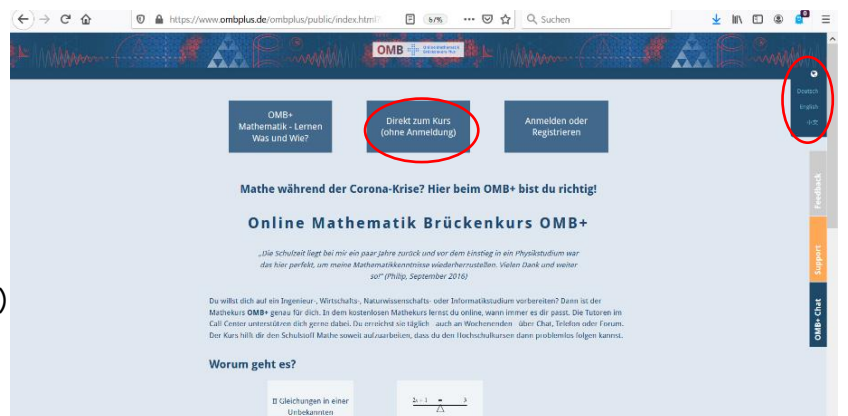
https://www.ombplus.de/ombplus/public/index.html

67%

Suchen

OMB+ Online Mathematik Brückenkurs Plus

Deutsch
English
中文

OMB+
Mathematik - Lernen Was und Wie?

Direkt zum Kurs
(ohne Anmeldung)

Anmelden oder Registrieren

Feedback

Support

OMB+ Chat

Mathe während der Corona-Krise? Hier beim OMB+ bist du richtig!

Online Mathematik Brückenkurs OMB+

„Die Schulzeit liegt bei mir ein paar Jahre zurück und vor dem Einstieg in ein Physikstudium war das hier perfekt, um meine Mathematikkenntnisse wiederherzustellen. Vielen Dank und weiter so!" (Philip, September 2016)

Du willst dich auf ein Ingenieur-, Wirtschafts-, Naturwissenschafts- oder Informatikstudium vorbereiten? Dann ist der Mathekurs OMB+ genau für dich. In dem kostenlosen Mathekurs lernst du online, wann immer es dir passt. Die Tutoren im Call Center unterstützen dich gerne dabei. Du erreichst sie täglich - auch an Wochenenden - über Chat, Telefon oder Forum. Der Kurs hilft dir den Schulstoff Mathe soweit aufzuarbeiten, dass du den Hochschulkursen dann problemlos folgen kannst.

Worum geht es?

II Gleichungen in einer Unbekannten

$2x+1 = 3$